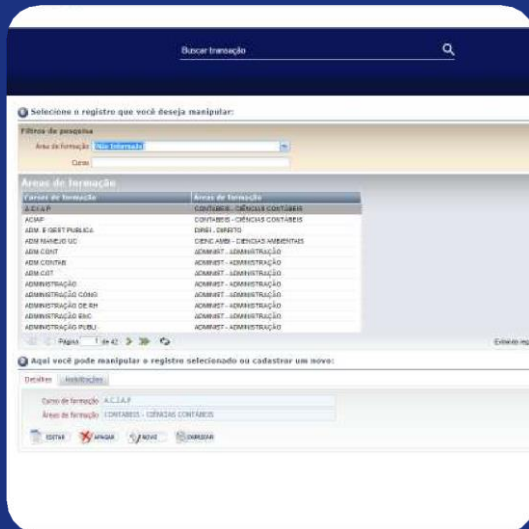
Buscar transação

Selecione o registro que você deseja manipular:

Filtros de pesquisa

Área de formação: Não Informado

Curso

Áreas de formação

| Cursos de formação | Áreas de formação |
|---|---|
| A.C.I.A.P | CONTABEIS - CIÊNCIAS CONTÁBEIS |
| ACIAP | CONTABEIS - CIÊNCIAS CONTÁBEIS |
| ADM. E GEST PUBLICA | DIREI - DIREITO |
| ADM MANEJO UC | CIENC AMBI - CIÊNCIAS AMBIENTAIS |
| ADM CONT | ADMINIST - ADMINISTRAÇÃO |
| ADM CONTAB | ADMINIST - ADMINISTRAÇÃO |
| ADM CST | ADMINIST - ADMINISTRAÇÃO |
| ADMINISTRAÇÃO | ADMINIST - ADMINISTRAÇÃO |
| ADMINISTRAÇÃO COMO | ADMINIST - ADMINISTRAÇÃO |
| ADMINISTRAÇÃO DE RH | ADMINIST - ADMINISTRAÇÃO |
| ADMINISTRAÇÃO ENC | ADMINIST - ADMINISTRAÇÃO |
| ADMINISTRAÇÃO PUBLI | ADMINIST - ADMINISTRAÇÃO |

Página 1 de 42

Exibindo reg

Aqui você pode manipular o registro selecionado ou cadastrar um novo:

Detalhes Instituições

Curso de formação: A.C.I.A.P

Áreas de formação: CONTABEIS - CIÊNCIAS CONTÁBEIS

EDITAR APAGAR NOVO GRAVAR